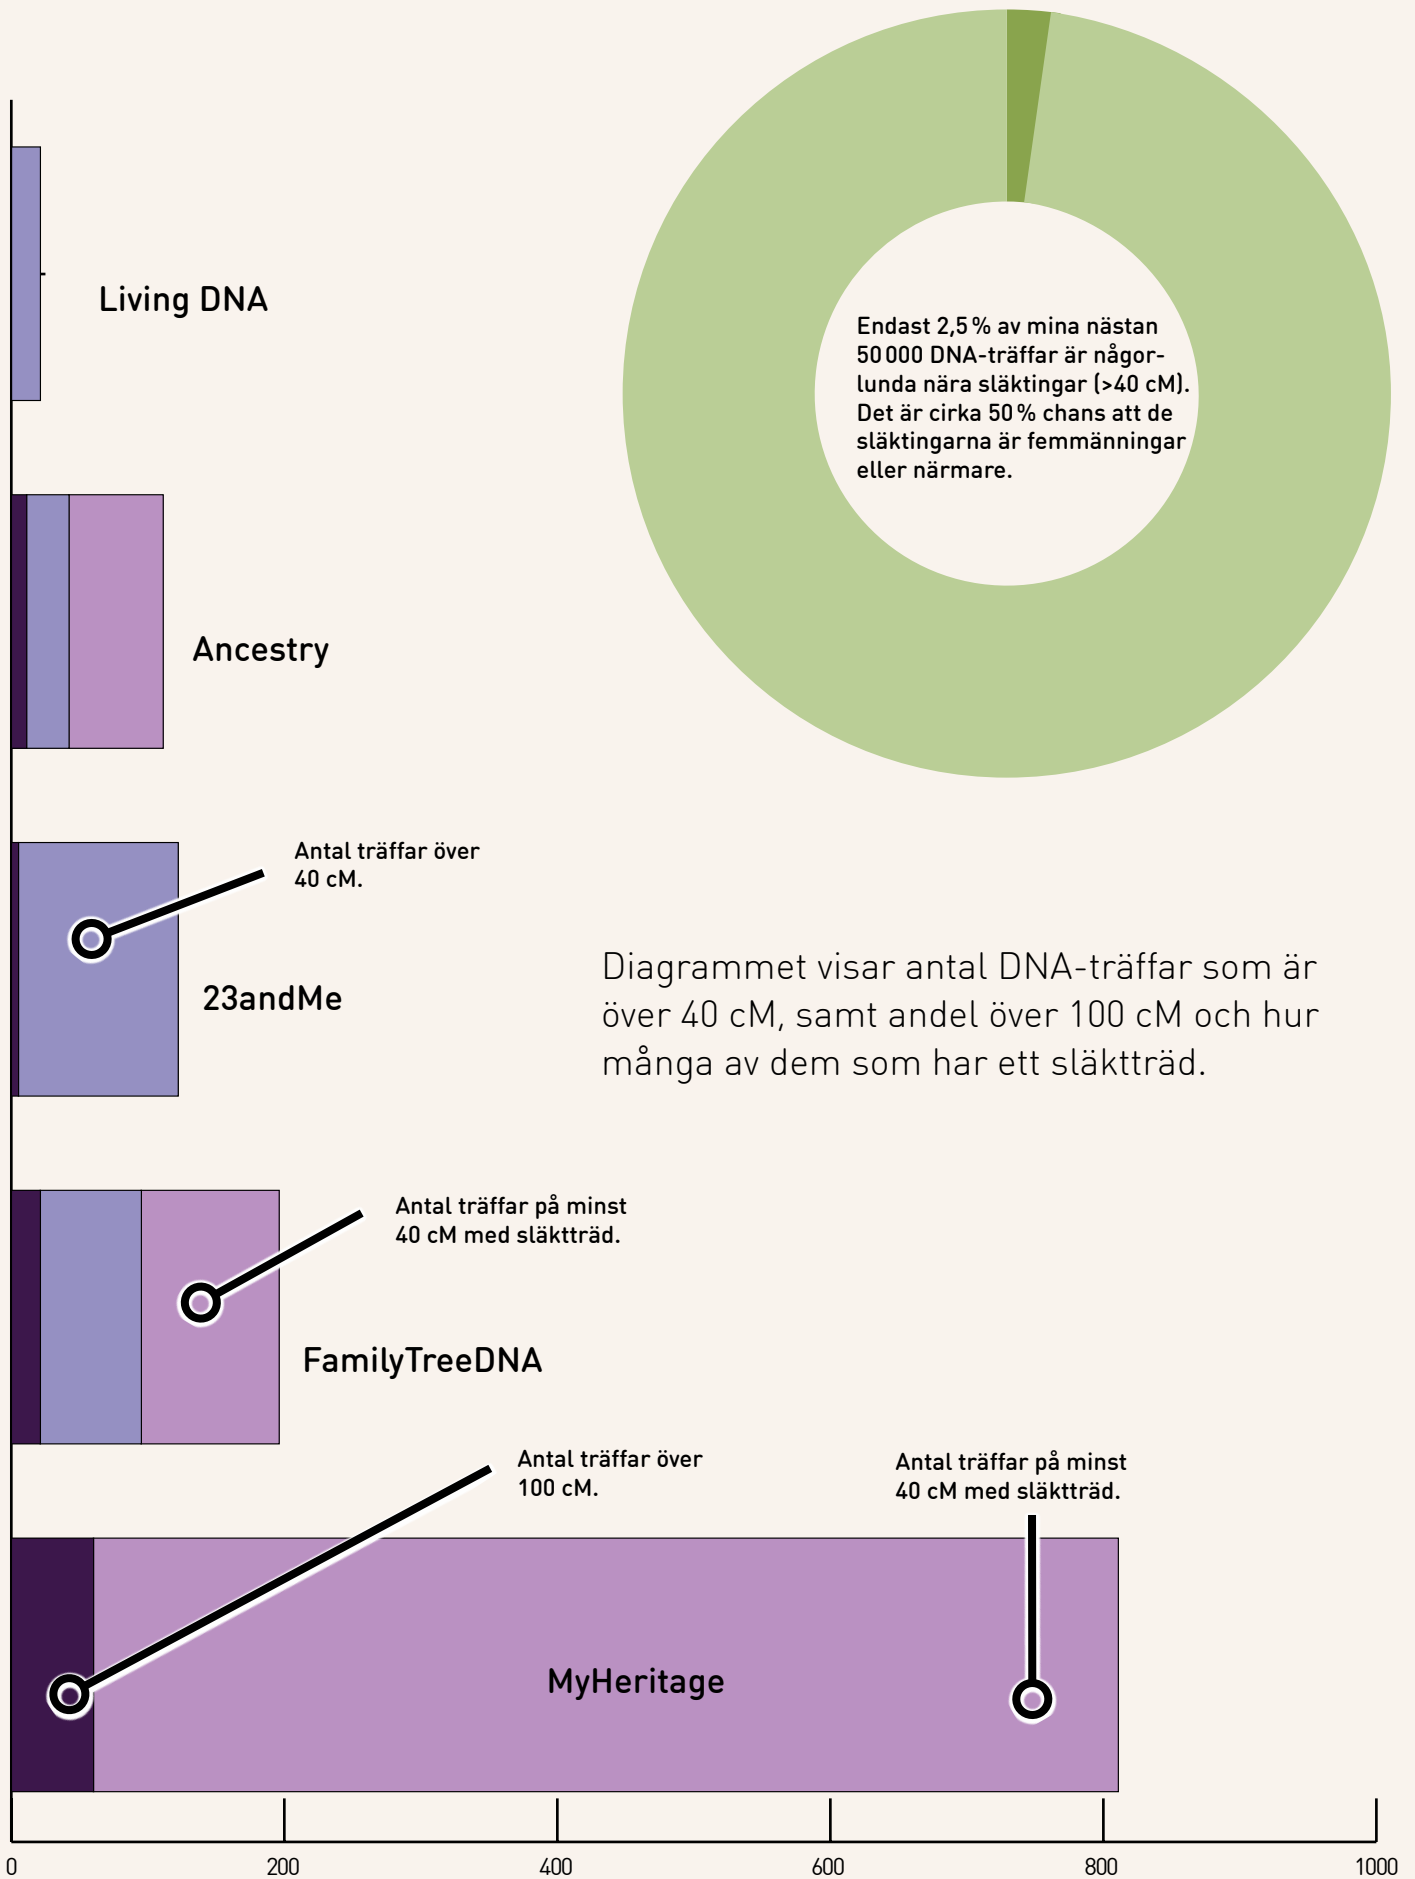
Endast 2,5 % av mina nästan 50 000 DNA-träffar är någorlunda nära släktingar (>40 cM). Det är cirka 50 % chans att de släktingarna är femmänningar eller närmare.

Living DNA

Ancestry

Antal träffar över 40 cM.

23andMe

Diagrammet visar antal DNA-träffar som är över 40 cM, samt andel över 100 cM och hur många av dem som har ett släktträd.

Antal träffar på minst 40 cM med släktträd.

FamilyTreeDNA

Antal träffar över 100 cM.

Antal träffar på minst 40 cM med släktträd.

MyHeritage

0
200
400
600
800
1000